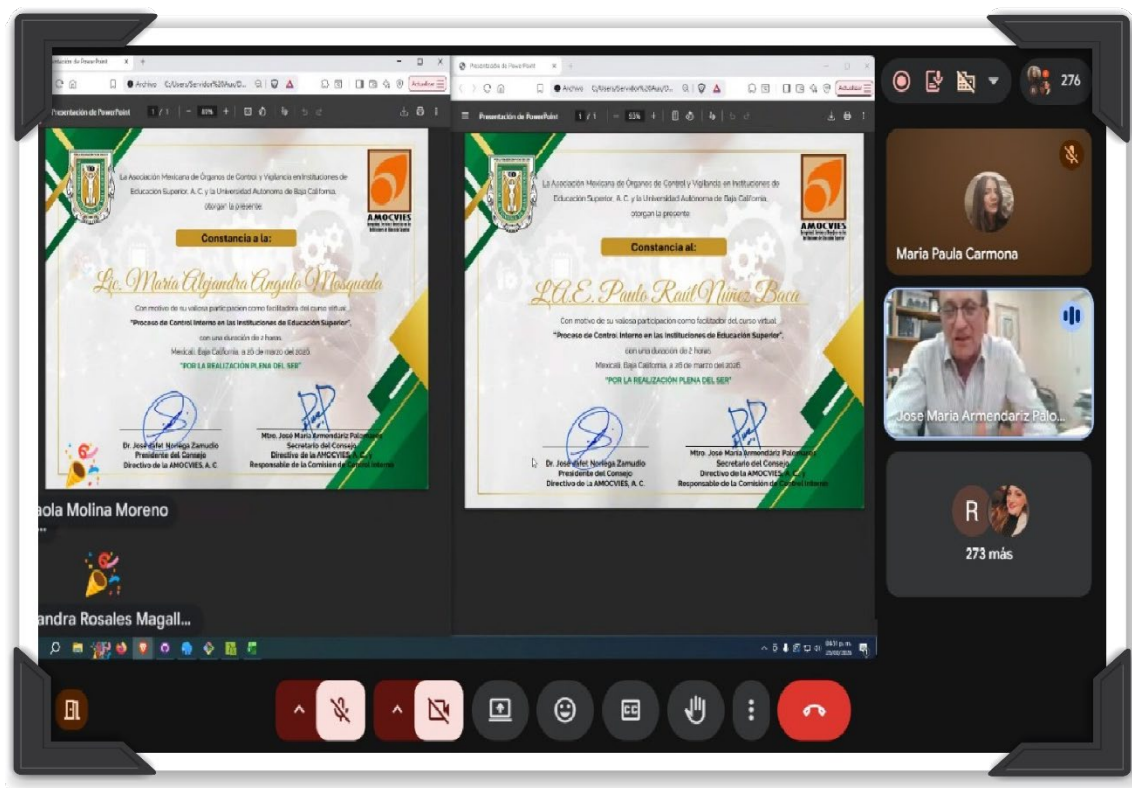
Presentación de PowerPoint

Archivo C:/Users/Servidor%20Aux/D...

Actualizar

Presentación de PowerPoint 1 / 1 - 87% +

La Asociación Mexicana de Órganos de Control y Vigilancia en Instituciones de Educación Superior, A. C. y la Universidad Autónoma de Baja California, otorgan la presente

AMOCVIES

Constancia a la:

Lic. María Alejandra Angulo Mosqueda

Con motivo de su valiosa participación como facilitadora del curso virtual

"Proceso de Control Interno en las Instituciones de Educación Superior",

con una duración de 2 horas.

Mexicali, Baja California, a 26 de marzo del 2025

"POR LA REALIZACIÓN PLENA DEL SER"

Dr. José Rafael Noriega Zamudio
Presidente del Consejo
Directivo de la AMOCVIES, A. C.

Mtro. José María Armendáriz Palomares
Secretario del Consejo
Directivo de la AMOCVIES, A. C. y
Responsable de la Comisión de Control Interno

Presentación de PowerPoint

Archivo C:/Users/Servidor%20Aux/D...

Actualizar

Presentación de PowerPoint 1 / 1 - 53% +

La Asociación Mexicana de Órganos de Control y Vigilancia en Instituciones de Educación Superior, A. C. y la Universidad Autónoma de Baja California, otorgan la presente

AMOCVIES

Constancia al:

L.A.E. Paulo Raúl Núñez Baca

Con motivo de su valiosa participación como facilitador del curso virtual

"Proceso de Control Interno en las Instituciones de Educación Superior",

con una duración de 2 horas.

Mexicali, Baja California, a 26 de marzo del 2025

"POR LA REALIZACIÓN PLENA DEL SER"

Dr. José Rafael Noriega Zamudio
Presidente del Consejo
Directivo de la AMOCVIES, A. C.

Mtro. José María Armendáriz Palomares
Secretario del Consejo
Directivo de la AMOCVIES, A. C. y
Responsable de la Comisión de Control Interno

aola Molina Moreno

andra Rosales Magall...

276

Maria Paula Carmona

Jose Maria Armendariz Palo...

R

273 más

08:31 p. m.
25/03/2025